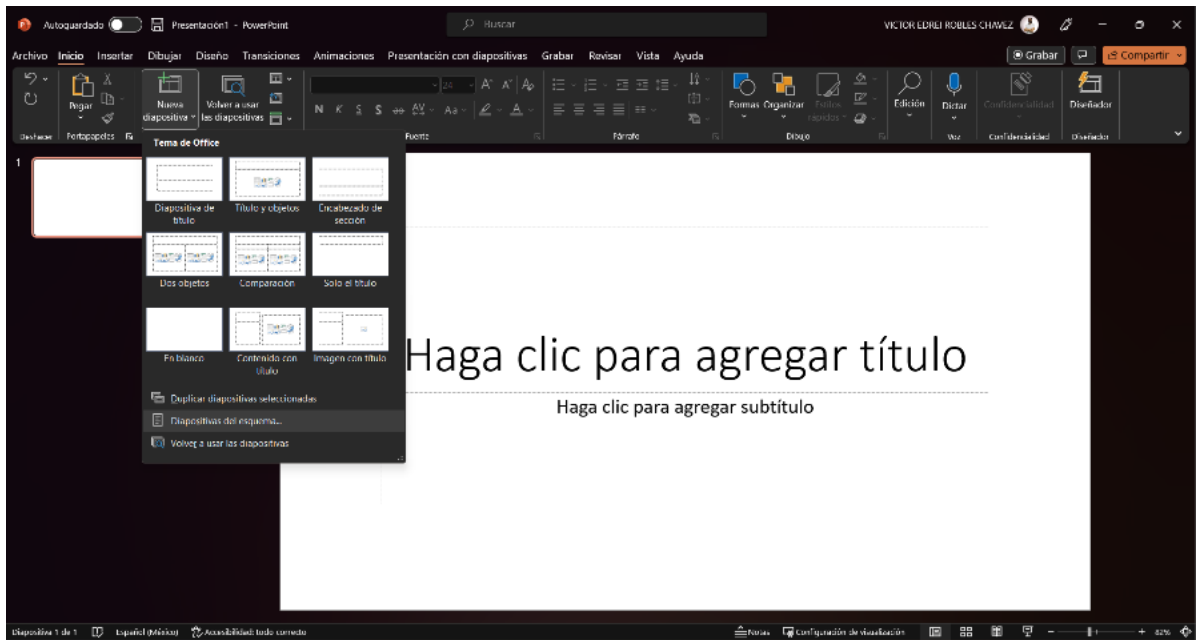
Autoguardado Presentación1 - PowerPoint Buscar VICTOR EDREI ROBLES CHAVEZ

Archivo Inicio Insertar Dibujar Diseño Transiciones Animaciones Presentación con diapositivas Grabar Revisar Vista Ayuda Grabar Compartir

Pegar Nueva diapositiva Volver a usar las diapositivas N K S S 24 A A Formas Organizar Estilos rápidos Edición Dictar Confidencialidad Diseñador

Deshacer Portapapeles Fuente Párrafo Dibujo Voz Confidencialidad Diseñador

Tema de Office

Diapositiva de título | Título y objetos | Encabezado de sección

Dos objetos | Comparación | Solo el título

En blanco | Contenido con título | Imagen con título

Duplicar diapositivas seleccionadas

Diapositivas del esquema...

Volver a usar las diapositivas

1

Haga clic para agregar título

Haga clic para agregar subtítulo

Diapositiva 1 de 1 Español (México) Accesibilidad: todo correcto Notas Configuración de visualización 82%